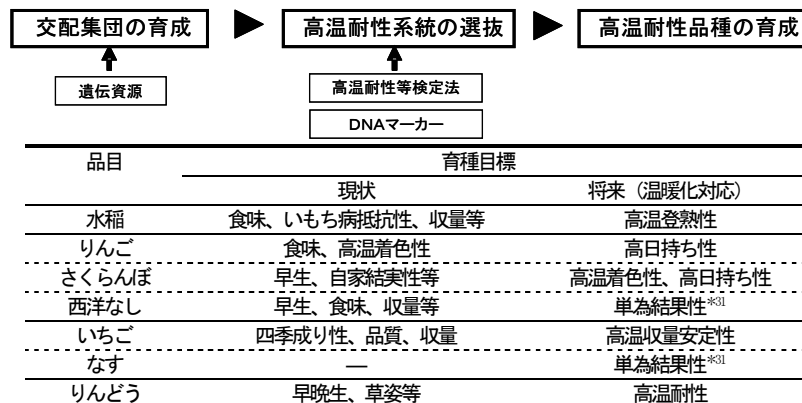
交配集団の育成

遺伝資源

高温耐性系統の選抜

高温耐性等検定法

DNAマーカー

高温耐性品種の育成

| 品目 | 育種目標 | |
|---|---|---|
| | 現状 | 将来（温暖化対応） |
| 水稲 | 食味、いもち病抵抗性、収量等 | 高温登熟性 |
| りんご | 食味、高温着色性 | 高日持ち性 |
| さくらんぼ | 早生、自家結実性等 | 高温着色性、高日持ち性 |
| 西洋なし | 早生、食味、収量等 | 単為結果性$^{※31}$ |
| いちご | 四季成り性、品質、収量 | 高温収量安定性 |
| なす | ― | 単為結果性$^{※31}$ |
| りんどう | 早晩生、草姿等 | 高温耐性 |